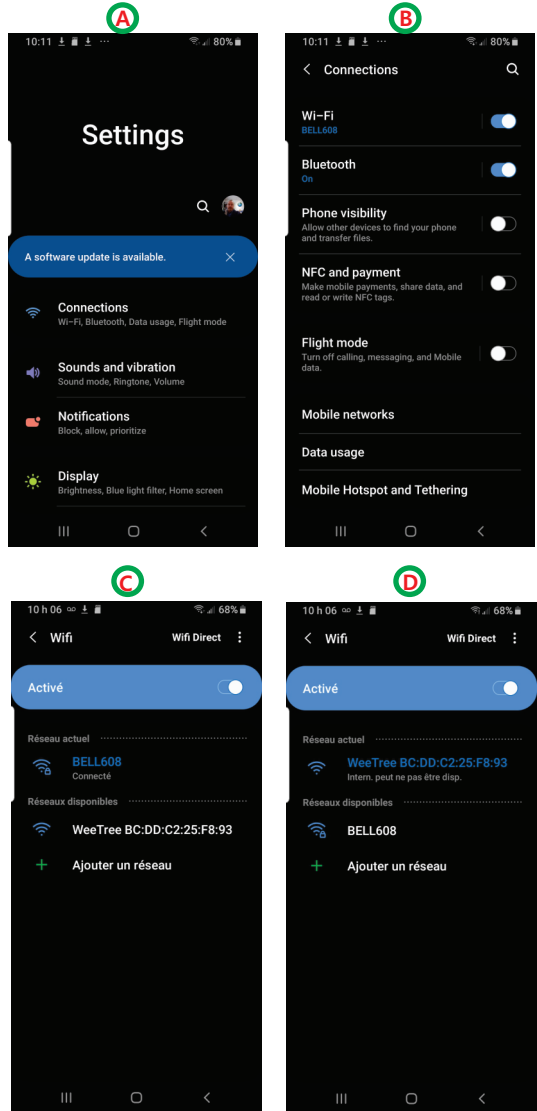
A

10:11 80%

Settings

A software update is available.

Connections
Wi-Fi, Bluetooth, Data usage, Flight mode

Sounds and vibration
Sound mode, Ringtone, Volume

Notifications
Block, allow, prioritize

Display
Brightness, Blue light filter, Home screen

B

10:11 80%

Connections

Wi-Fi
BELL608

Bluetooth
On

Phone visibility
Allow other devices to find your phone and transfer files.

NFC and payment
Make mobile payments, share data, and read or write NFC tags.

Flight mode
Turn off calling, messaging, and Mobile data.

Mobile networks

Data usage

Mobile Hotspot and Tethering

C

10 h 06 68%

Wifi

Wifi Direct

Activé

Réseau actuel

BELL608
Connecté

Réseaux disponibles

WeeTree BC:DD:C2:25:F8:93

Ajouter un réseau

D

10 h 06 68%

Wifi

Wifi Direct

Activé

Réseau actuel

WeeTree BC:DD:C2:25:F8:93
Intern. peut ne pas être disp.

Réseaux disponibles

BELL608

Ajouter un réseau